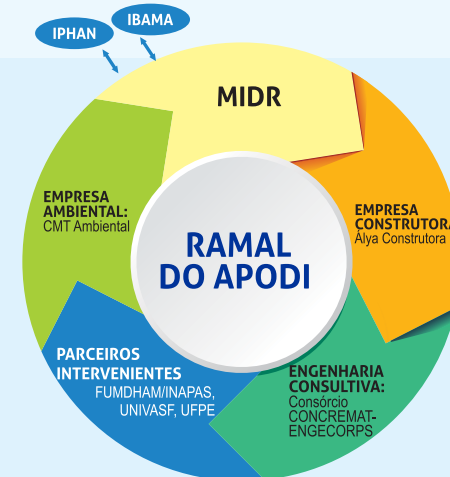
IPHAN

IBAMA

MIDR

EMPRESA CONSTRUTORA: Álya Construtora

ENGENHARIA CONSULTIVA: Consórcio CONCREMAT-ENGECORPS

PARCEIROS INTERVENIENTES FUMDHAM/INAPAS, UNIVASF, UFPE

EMPRESA AMBIENTAL: CMT Ambiental

RAMAL DO APODI